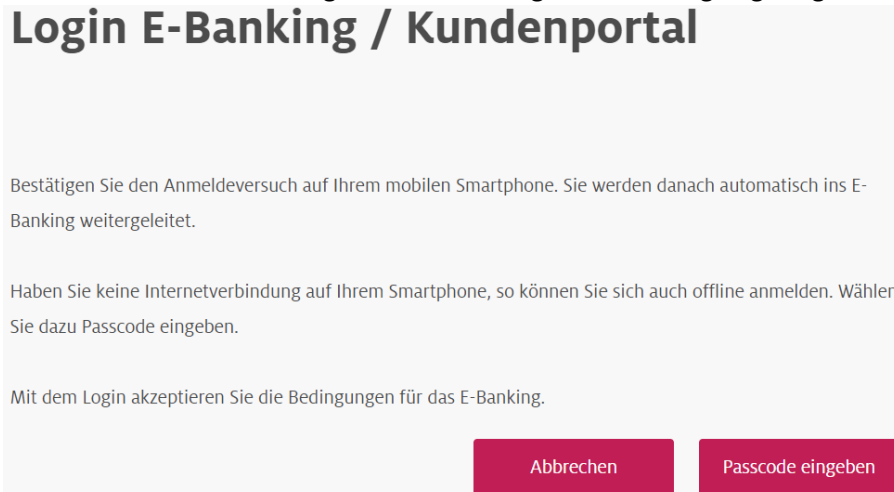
Login E-Banking / Kundenportal

Bestätigen Sie den Anmeldeversuch auf Ihrem mobilen Smartphone. Sie werden danach automatisch ins E-Banking weitergeleitet.

Haben Sie keine Internetverbindung auf Ihrem Smartphone, so können Sie sich auch offline anmelden. Wähler Sie dazu Passcode eingeben.

Mit dem Login akzeptieren Sie die Bedingungen für das E-Banking.

Abbrechen

Passcode eingeben